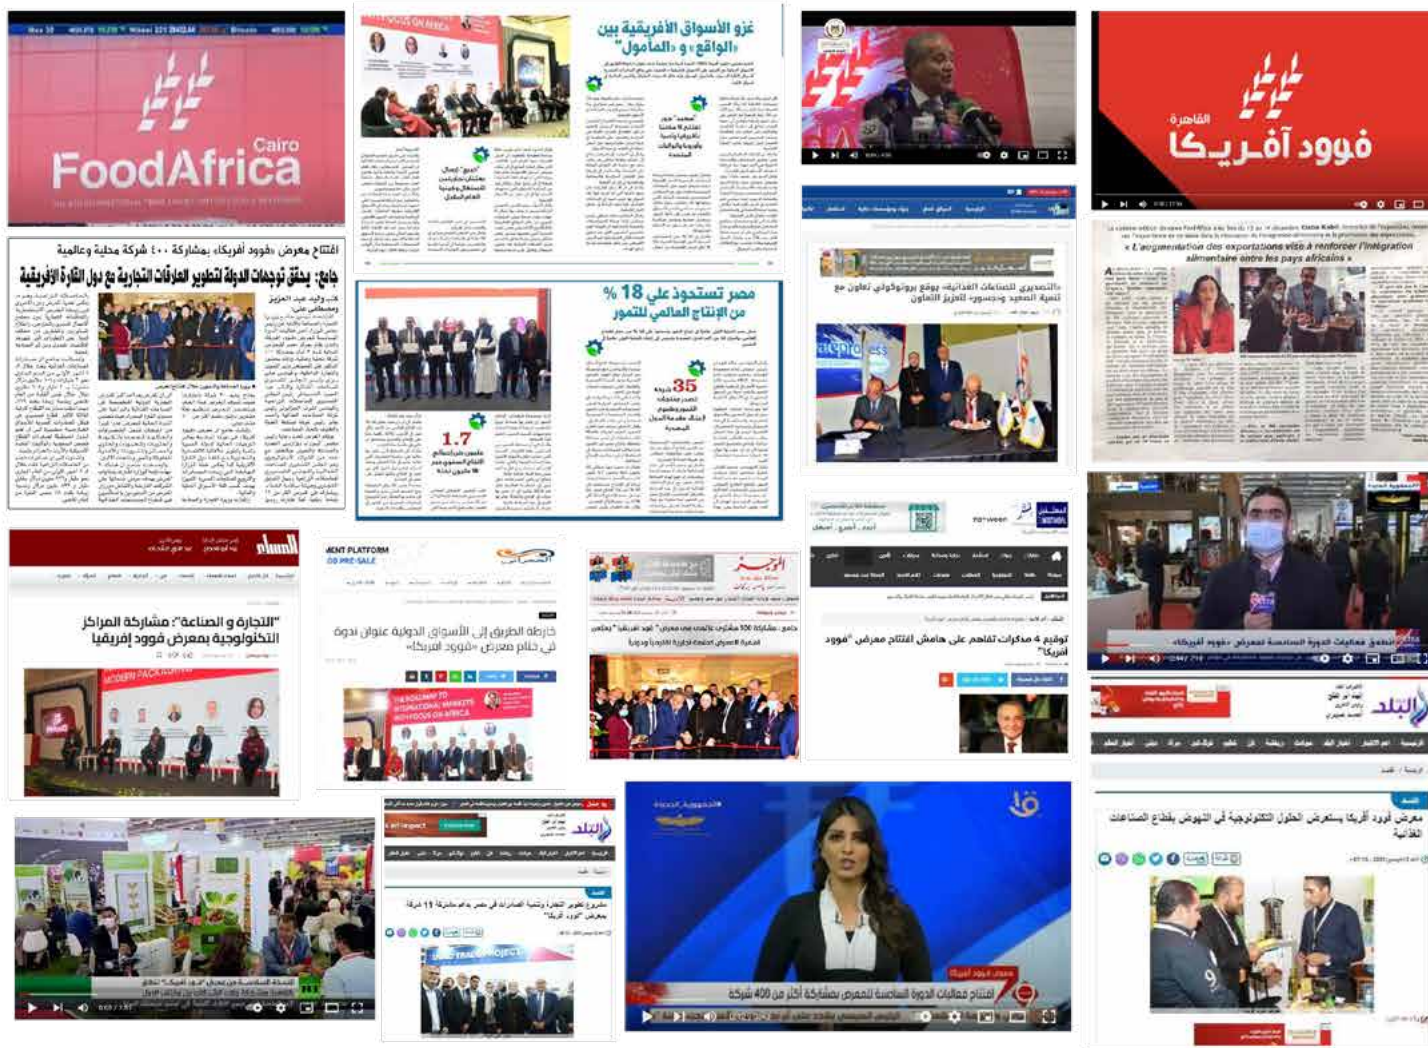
Cairo
FoodAfrica

غزو الأسواق الأفريقية بين «الواقع» و «المأمول»

القاهرة
فوود آفريكا

افتتاح معرض «فوود أفريكا» بمشاركة ٤٠٠ شركة محلية وعالمية
جامع: يحقق توجهات الدولة لتطوير العلاقات التجارية مع دول القارة الأفريقية

مصر تستحوذ على 18 % من الإنتاج العالمي للتمور

35

1.7

«التصديري للصناعات الغذائية» يوقع بروتوكولي تعاون مع تنمية الصعيد وجسور لتعزيز التعاون

« L'augmentation des exportations vise à renforcer l'intégration alimentaire entre les pays africains »

المساء

"التجارة و الصناعة": مشاركة المراكز التكنولوجية بمعرض فوود إفريقيا

MODERN PACKAGING

خارطة الطريق إلى الأسواق الدولية عنوان ندوة في ختام معرض «فوود أفريكا»

THE ROADMAP TO INTERNATIONAL MARKETS WITH FOCUS ON AFRICA

الوجيز

جامع: مشاركة 400 شركة بمعرض "فوود أفريكا" يعكس الفرص الواعدة لتجارة القارة الأفريقية

توقيع 4 مذكرات تفاهم على هامش افتتاح معرض "فوود أفريكا"

صدى البلد

البلد

مشروع تطوير التجارة وتنمية الصادرات في مصر يدعم مشاركة 19 شركة بمعرض "فوود أفريكا"

معرض فوود أفريكا يستعرض الحلول التكنولوجية في النهوض بقطاع الصناعات الغذائية

افتتاح فعاليات الدورة السادسة للمعرض بمشاركة أكثر من 400 شركة